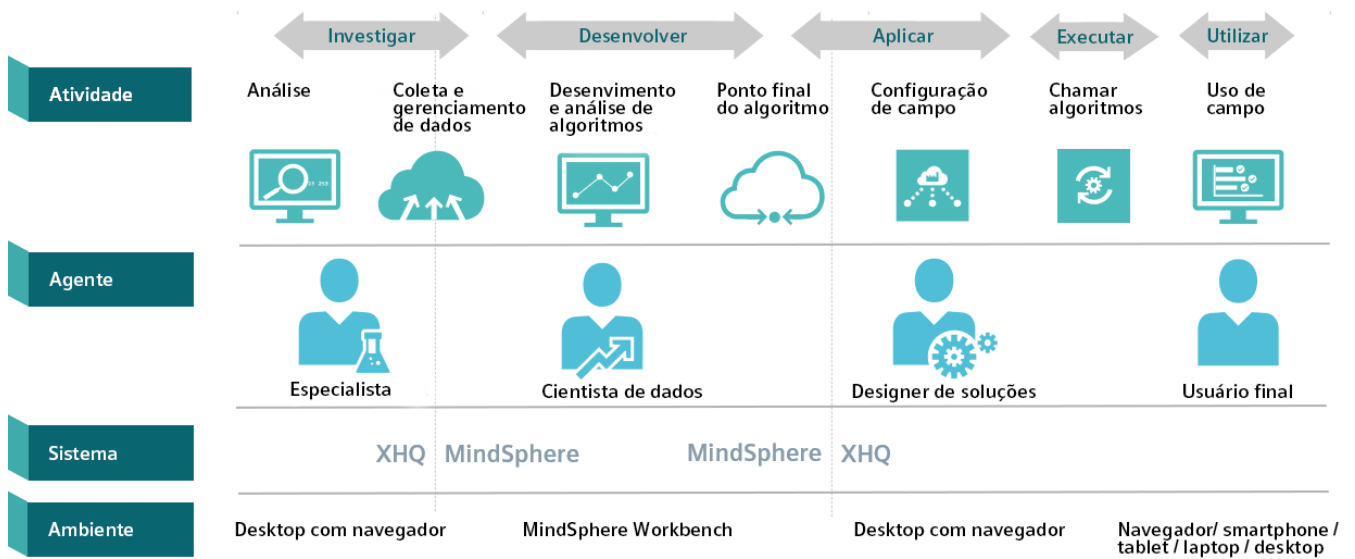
Investigar

Desenvolver

Aplicar

Executar

Utilizar

Atividade

Análise

Coleta e gerenciamento de dados

Desenvimento e análise de algoritmos

Ponto final do algoritmo

Configuração de campo

Chamar algoritmos

Uso de campo

Agente

Especialista

Cientista de dados

Designer de soluções

Usuário final

Sistema

XHQ

MindSphere

MindSphere

XHQ

Ambiente

Desktop com navegador

MindSphere Workbench

Desktop com navegador

Navegador/ smartphone / tablet / laptop / desktop